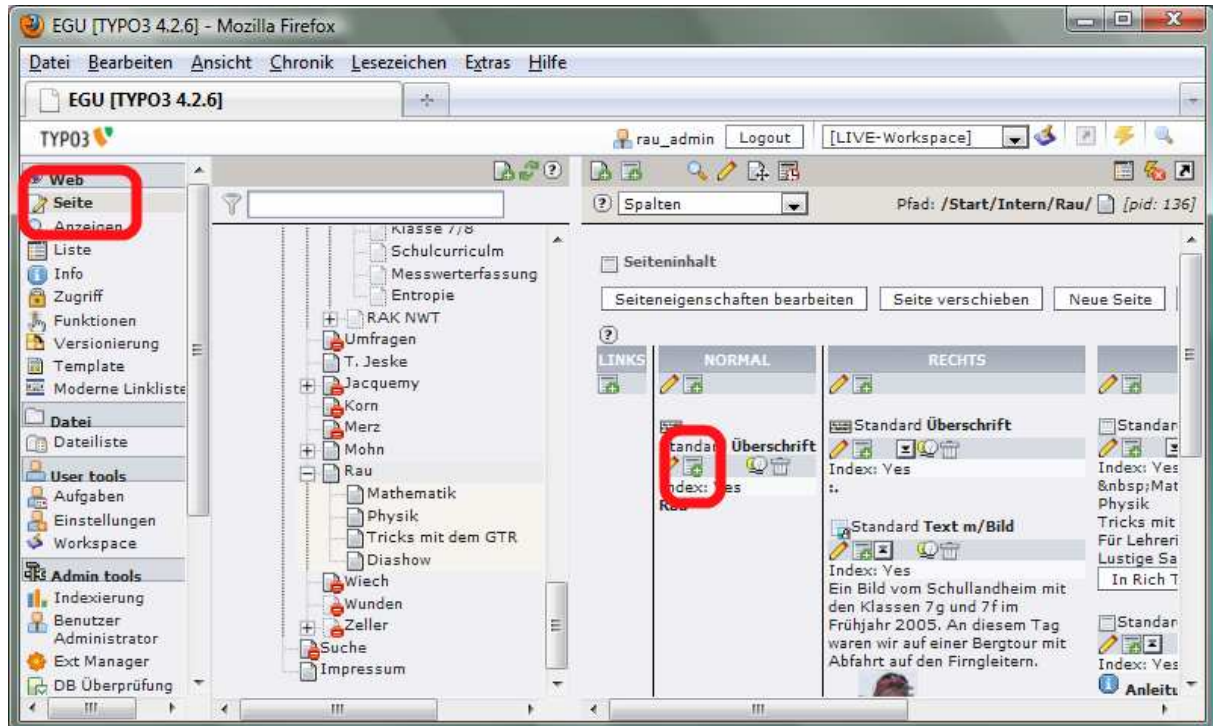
EGU [TYPO3 4.2.6] - Mozilla Firefox

Datei Bearbeiten Ansicht Chronik Lesezeichen Extras Hilfe

EGU [TYPO3 4.2.6]

TYPO3

rau_admin Logout [LIVE-Workspace]

Web
Seite
Anzeigen
Liste
Info
Zugriff
Funktionen
Versionierung
Template
Moderne Linkliste
Datei
Dateiliste
User tools
Aufgaben
Einstellungen
Workspace
Admin tools
Indexierung
Benutzer Administrator
Ext Manager
DB Überprüfung

Klasse 7/8
Schulcurriculm
Messwerterfassung
Entropie
RAK NWT
Umfragen
T. Jeske
Jacquemy
Korn
Merz
Mohn
Rau
Mathematik
Physik
Tricks mit dem GTR
Diashow
Wiech
Wunden
Zeller
Suche
Impressum

Spalten

Pfad: /Start/Intern/Rau/ [pid: 136]

Seiteninhalt

Seiteneigenschaften bearbeiten | Seite verschieben | Neue Seite

| LINKS | NORMAL | RECHTS | |
|---|---|---|---|
| | Standard Überschrift<br>Index: Yes<br>Rau | Standard Überschrift<br>Index: Yes<br>:.<br><br>Standard Text m/Bild<br>Index: Yes<br>Ein Bild vom Schullandheim mit den Klassen 7g und 7f im Frühjahr 2005. An diesem Tag waren wir auf einer Bergtour mit Abfahrt auf den Firngleitern. | Standar<br>Index: Yes<br>&nbsp;Mat<br>Physik<br>Tricks mit<br>Für Lehreri<br>Lustige Sa<br>In Rich T<br><br>Standar<br>Index: Yes<br>Anleitu |